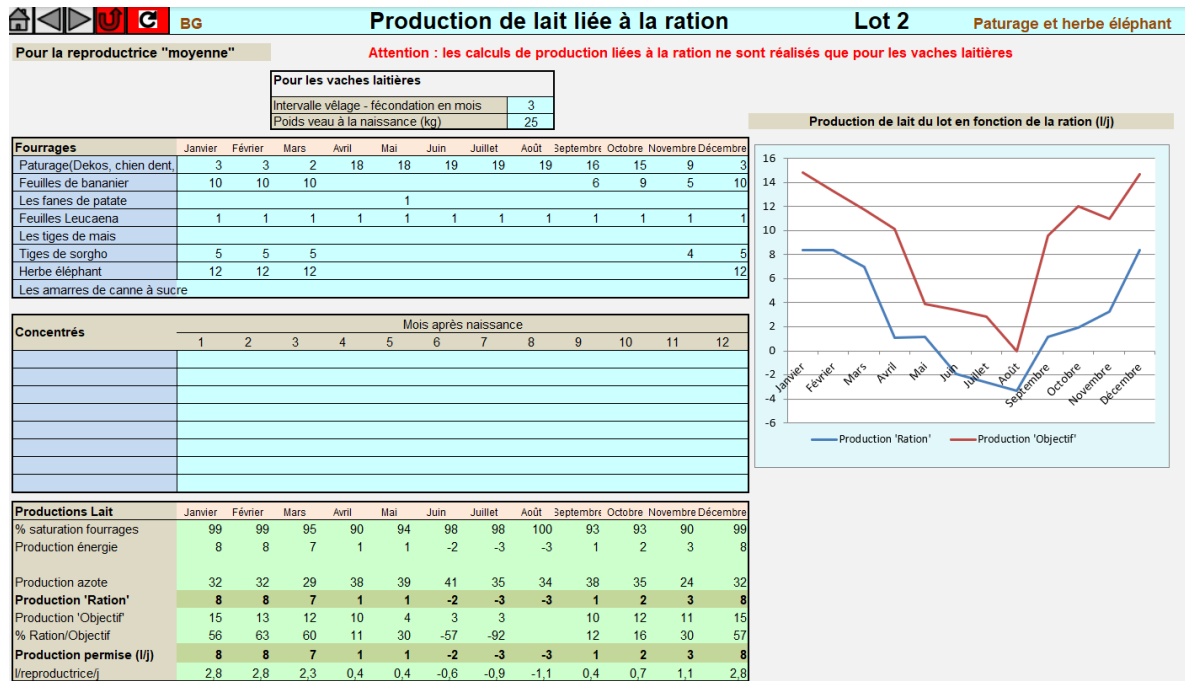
BG Production de lait liée à la ration Lot 2 Paturage et herbe éléphant

Pour la reproductrice "moyenne"

Attention : les calculs de production liées à la ration ne sont réalisés que pour les vaches laitières

| Pour les vaches laitières | |
|---|---|
| Intervalle vêlage - fécondation en mois | 3 |
| Poids veau à la naissance (kg) | 25 |

| Fourrages | Janvier | Février | Mars | Avril | Mai | Juin | Juillet | Août | Septembre | Octobre | Novembre | Décembre |
|---|---|---|---|---|---|---|---|---|---|---|---|---|
| Paturage(Dekos, chien dent, | 3 | 3 | 2 | 18 | 18 | 19 | 19 | 19 | 16 | 15 | 9 | 3 |
| Feuilles de bananier | 10 | 10 | 10 | | | | | | 6 | 9 | 5 | 10 |
| Les fanes de patate | | | | | 1 | | | | | | | |
| Feuilles Leucaena | 1 | 1 | 1 | 1 | 1 | 1 | 1 | 1 | 1 | 1 | 1 | 1 |
| Les tiges de mais | | | | | | | | | | | | |
| Tiges de sorgho | 5 | 5 | 5 | | | | | | | | 4 | 5 |
| Herbe éléphant | 12 | 12 | 12 | | | | | | | | | 12 |
| Les amarres de canne à sucre | | | | | | | | | | | | |

| Concentrés | Mois après naissance | | | | | | | | | | | |
|---|---|---|---|---|---|---|---|---|---|---|---|---|
| | 1 | 2 | 3 | 4 | 5 | 6 | 7 | 8 | 9 | 10 | 11 | 12 |

| Productions Lait | Janvier | Février | Mars | Avril | Mai | Juin | Juillet | Août | Septembre | Octobre | Novembre | Décembre |
|---|---|---|---|---|---|---|---|---|---|---|---|---|
| % saturation fourrages | 99 | 99 | 95 | 90 | 94 | 98 | 98 | 100 | 93 | 93 | 90 | 99 |
| Production énergie | 8 | 8 | 7 | 1 | 1 | -2 | -3 | -3 | 1 | 2 | 3 | 8 |
| Production azote | 32 | 32 | 29 | 38 | 39 | 41 | 35 | 34 | 38 | 35 | 24 | 32 |
| Production 'Ration' | 8 | 8 | 7 | 1 | 1 | -2 | -3 | -3 | 1 | 2 | 3 | 8 |
| Production 'Objectif' | 15 | 13 | 12 | 10 | 4 | 3 | 3 | | 10 | 12 | 11 | 15 |
| % Ration/Objectif | 56 | 63 | 60 | 11 | 30 | -57 | -92 | | 12 | 16 | 30 | 57 |
| Production permise (l/j) | 8 | 8 | 7 | 1 | 1 | -2 | -3 | -3 | 1 | 2 | 3 | 8 |
| l/reproductrice/j | 2,8 | 2,8 | 2,3 | 0,4 | 0,4 | -0,6 | -0,9 | -1,1 | 0,4 | 0,7 | 1,1 | 2,8 |

Production de lait du lot en fonction de la ration (l/j)

16 14 12 10 8 6 4 2 0 -2 -4 -6

Janvier Février Mars Avril Mai Juin Juillet Août Septembre Octobre Novembre Décembre

Production 'Ration' Production 'Objectif'